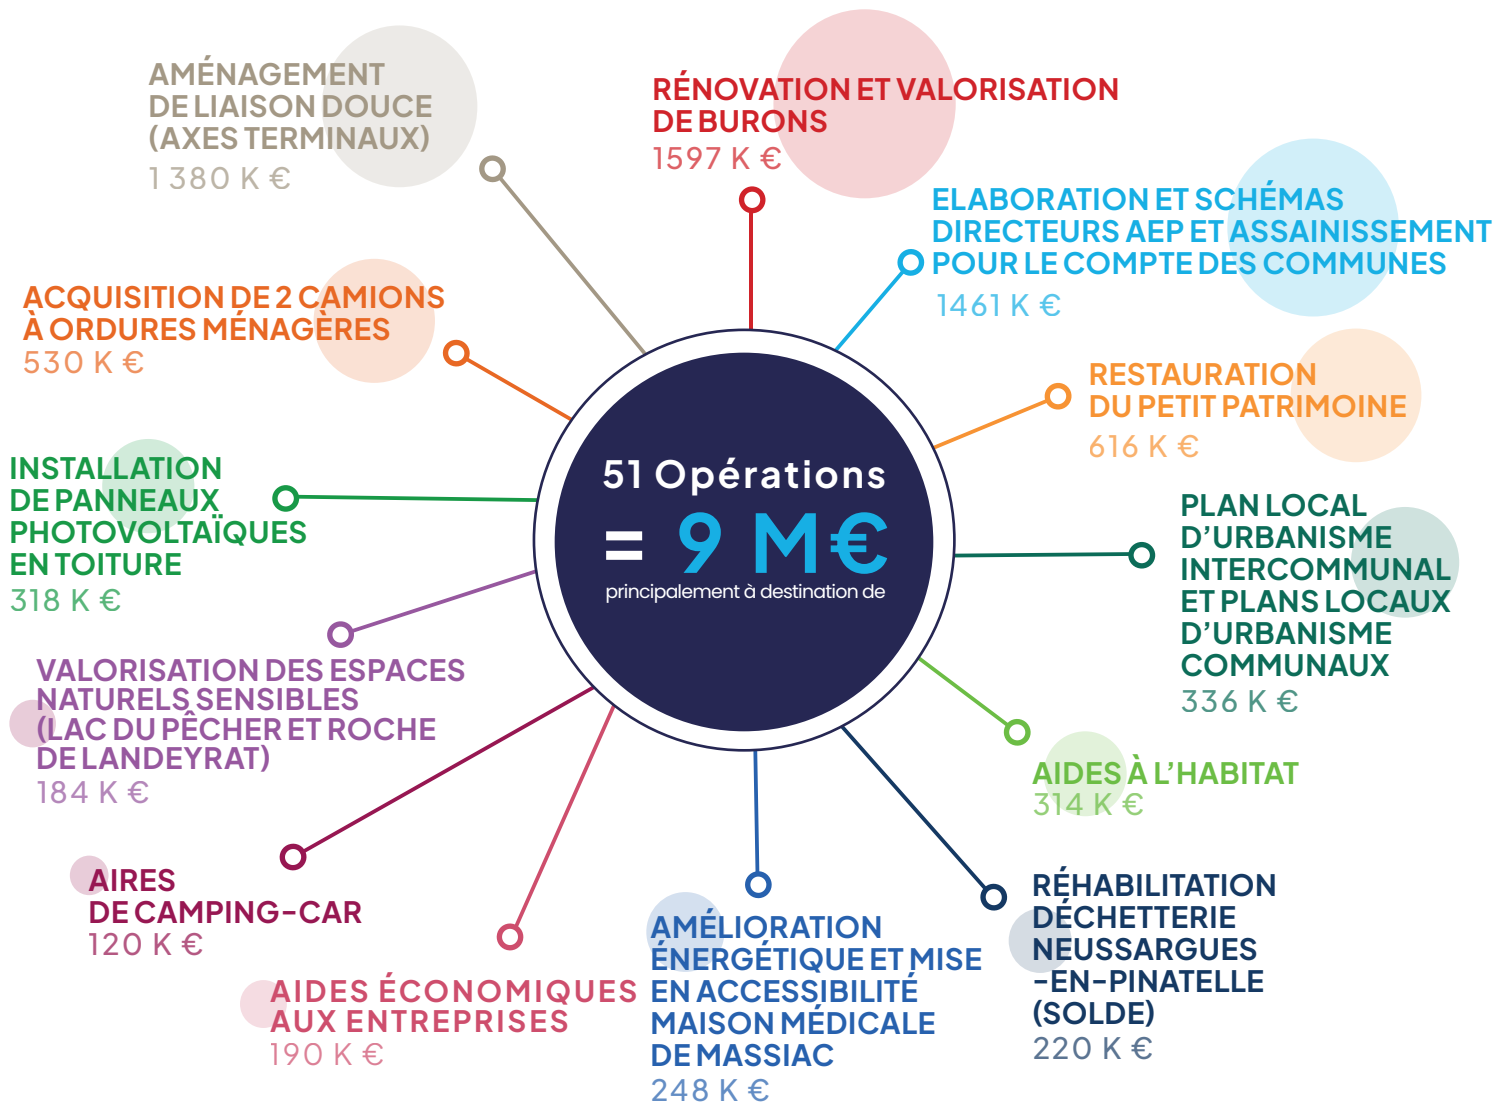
51 Opérations
= 9 M€
principalement à destination de

AMÉNAGEMENT DE LIAISON DOUCE (AXES TERMINAUX)
1 380 K €

RÉNOVATION ET VALORISATION DE BURONS
1597 K €

ELABORATION ET SCHÉMAS DIRECTEURS AEP ET ASSAINISSEMENT POUR LE COMPTE DES COMMUNES
1461 K €

ACQUISITION DE 2 CAMIONS À ORDURES MÉNAGÈRES
530 K €

RESTAURATION DU PETIT PATRIMOINE
616 K €

INSTALLATION DE PANNEAUX PHOTOVOLTAÏQUES EN TOITURE
318 K €

PLAN LOCAL D'URBANISME INTERCOMMUNAL ET PLANS LOCAUX D'URBANISME COMMUNAUX
336 K €

VALORISATION DES ESPACES NATURELS SENSIBLES (LAC DU PÊCHER ET ROCHE DE LANDEYRAT)
184 K €

AIDES À L'HABITAT
314 K €

AIRES DE CAMPING-CAR
120 K €

RÉHABILITATION DÉCHETTERIE NEUSSARGUES -EN-PINATELLE (SOLDE)
220 K €

AIDES ÉCONOMIQUES AUX ENTREPRISES
190 K €

AMÉLIORATION ÉNERGÉTIQUE ET MISE EN ACCESSIBILITÉ MAISON MÉDICALE DE MASSIAC
248 K €